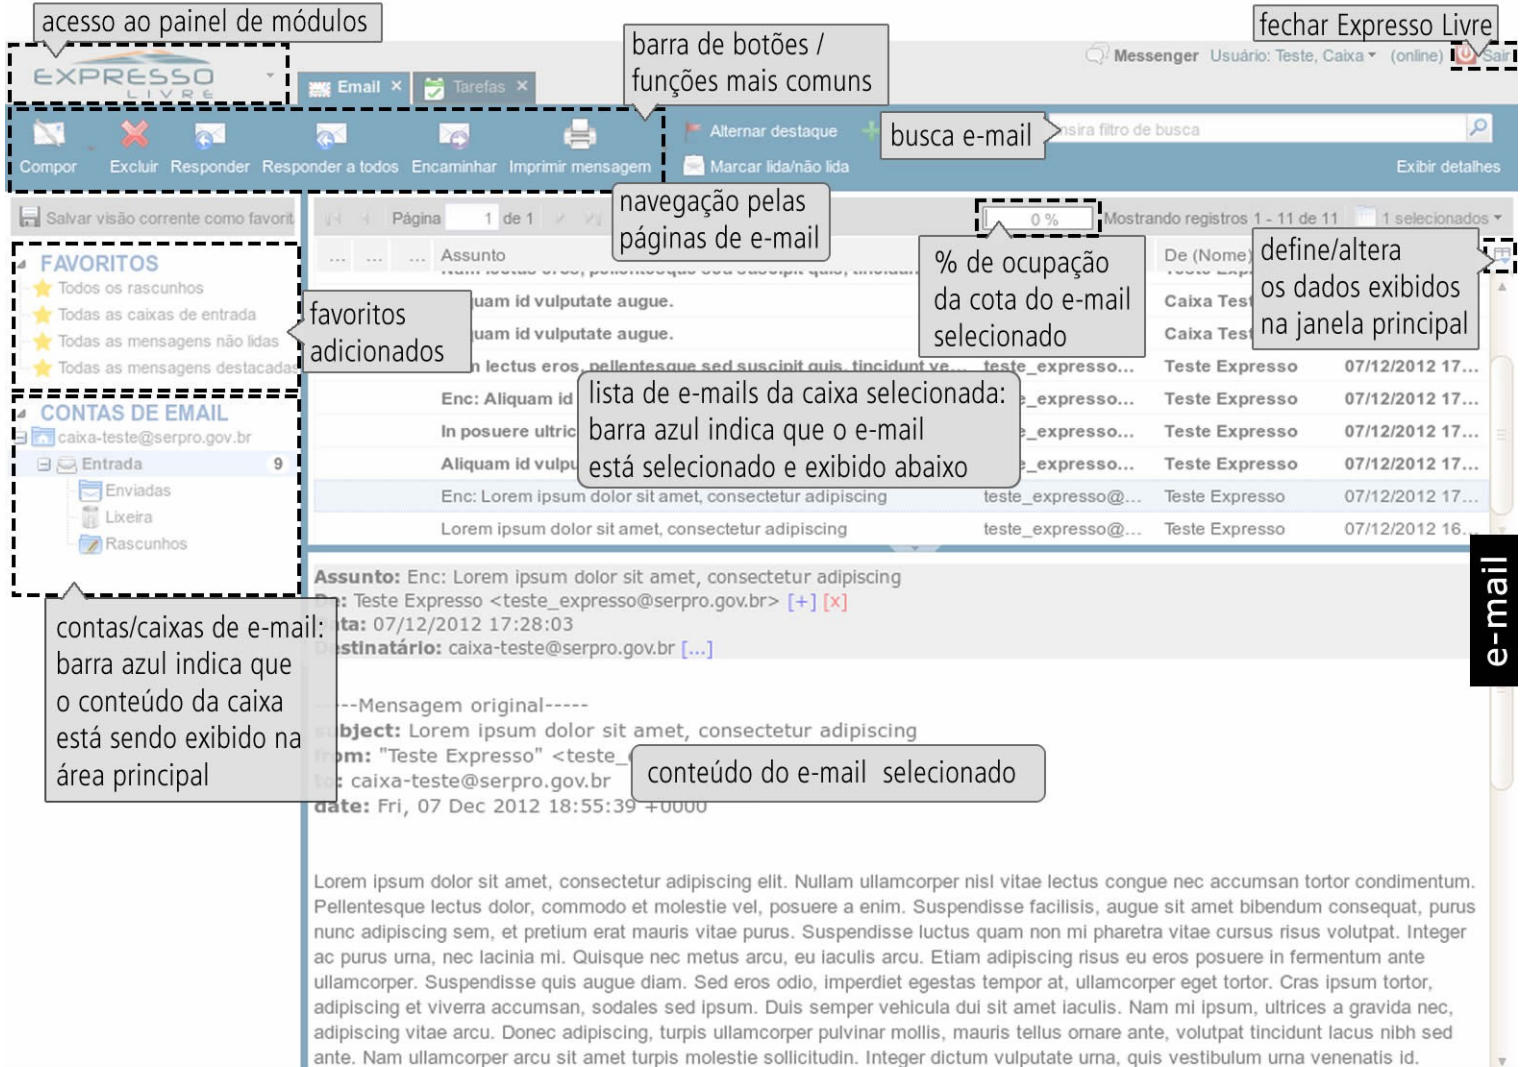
acesso ao painel de módulos

EXPRESSO LIVRE

Email ×  Tarefas ×

barra de botões / funções mais comuns

Messenger  Usuário: Teste, Caixa  (online)  Sair

fechar Expresso Livre

Compor  Excluir  Responder  Responder a todos  Encaminhar  Imprimir mensagem

Alternar destaque  Marcar lida/não lida

busca e-mail

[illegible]sira filtro de busca

Exibir detalhes

Salvar visão corrente como favorit

Página 1 de 1

navegação pelas páginas de e-mail

0 %

Mostrando registros 1 - 11 de 11  1 selecionados

% de ocupação da cota do e-mail selecionado

define/altera os dados exibidos na janela principal

Assunto  De (Nome)

FAVORITOS
Todos os rascunhos
Todas as caixas de entrada
Todas as mensagens não lidas
Todas as mensagens destacadas

favoritos adicionados

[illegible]uam id vulputate augue.  Caixa Test
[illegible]uam id vulputate augue.  Caixa Test
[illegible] lectus eros, pellentesque sed suscipit quis, tincidunt ve...  teste_expresso...  Teste Expresso  07/12/2012 17...
Enc: Aliquam id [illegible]  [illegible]_expresso...  Teste Expresso  07/12/2012 17...
In posuere ultric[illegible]  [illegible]_expresso...  Teste Expresso  07/12/2012 17...
Aliquam id vulpu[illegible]  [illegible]_expresso...  Teste Expresso  07/12/2012 17...
Enc: Lorem ipsum dolor sit amet, consectetur adipiscing  teste_expresso@...  Teste Expresso  07/12/2012 17...
Lorem ipsum dolor sit amet, consectetur adipiscing  teste_expresso@...  Teste Expresso  07/12/2012 16...

lista de e-mails da caixa selecionada: barra azul indica que o e-mail está selecionado e exibido abaixo

CONTAS DE EMAIL
caixa-teste@serpro.gov.br
Entrada 9
Enviadas
Lixeira
Rascunhos

contas/caixas de e-mail: barra azul indica que o conteúdo da caixa está sendo exibido na área principal

Assunto: Enc: Lorem ipsum dolor sit amet, consectetur adipiscing
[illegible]: Teste Expresso <teste_expresso@serpro.gov.br> [+] [x]
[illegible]ta: 07/12/2012 17:28:03
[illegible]stinatário: caixa-teste@serpro.gov.br [...]

-----Mensagem original-----
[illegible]bject: Lorem ipsum dolor sit amet, consectetur adipiscing
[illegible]om: "Teste Expresso" <teste_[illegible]
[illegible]: caixa-teste@serpro.gov.br
date: Fri, 07 Dec 2012 18:55:39 +0000

conteúdo do e-mail selecionado

e-mail

Lorem ipsum dolor sit amet, consectetur adipiscing elit. Nullam ullamcorper nisl vitae lectus congue nec accumsan tortor condimentum. Pellentesque lectus dolor, commodo et molestie vel, posuere a enim. Suspendisse facilisis, augue sit amet bibendum consequat, purus nunc adipiscing sem, et pretium erat mauris vitae purus. Suspendisse luctus quam non mi pharetra vitae cursus risus volutpat. Integer ac purus urna, nec lacinia mi. Quisque nec metus arcu, eu iaculis arcu. Etiam adipiscing risus eu eros posuere in fermentum ante ullamcorper. Suspendisse quis augue diam. Sed eros odio, imperdiet egestas tempor at, ullamcorper eget tortor. Cras ipsum tortor, adipiscing et viverra accumsan, sodales sed ipsum. Duis semper vehicula dui sit amet iaculis. Nam mi ipsum, ultrices a gravida nec, adipiscing vitae arcu. Donec adipiscing, turpis ullamcorper pulvinar mollis, mauris tellus ornare ante, volutpat tincidunt lacus nibh sed ante. Nam ullamcorper arcu sit amet turpis molestie sollicitudin. Integer dictum vulputate urna, quis vestibulum urna venenatis id.